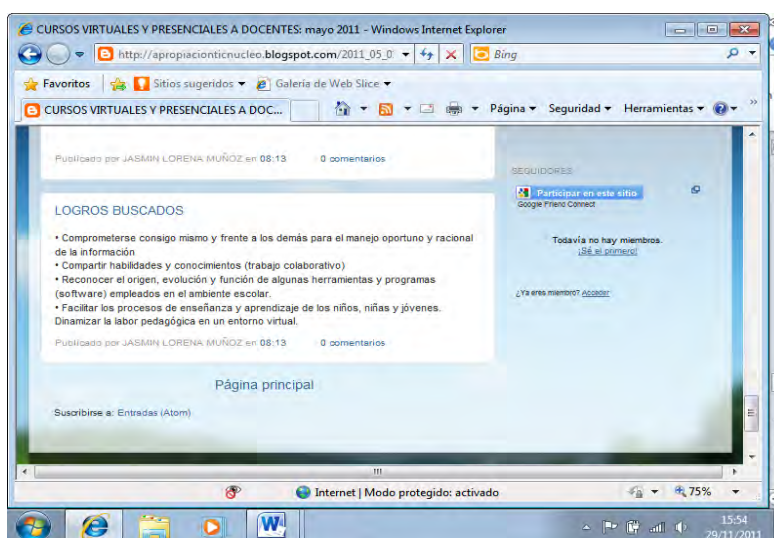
CURSOS VIRTUALES Y PRESENCIALES A DOCENTES: mayo 2011 - Windows Internet Explorer

http://apropiacionticnucleo.blogspot.com/2011_05_0

Bing

Favoritos

Sitios sugeridos

Galería de Web Slice

CURSOS VIRTUALES Y PRESENCIALES A DOC...

Página

Seguridad

Herramientas

Publicado por JASMIN LORENA MUÑOZ en 08:13 0 comentarios

SEGUIDORES

Participar en este sitio

Google Friend Connect

LOGROS BUSCADOS

• Comprometerse consigo mismo y frente a los demás para el manejo oportuno y racional de la información
• Compartir habilidades y conocimientos (trabajo colaborativo)
• Reconocer el origen, evolución y función de algunas herramientas y programas (software) empleados en el ambiente escolar.
• Facilitar los procesos de enseñanza y aprendizaje de los niños, niñas y jóvenes. Dinamizar la labor pedagógica en un entorno virtual.

Todavía no hay miembros.
¡Sé el primero!

¿Ya eres miembro? Acceder

Publicado por JASMIN LORENA MUÑOZ en 08:13 0 comentarios

Página principal

Suscribirse a: Entradas (Atom)

Internet | Modo protegido: activado

75%

15:54
29/11/2011